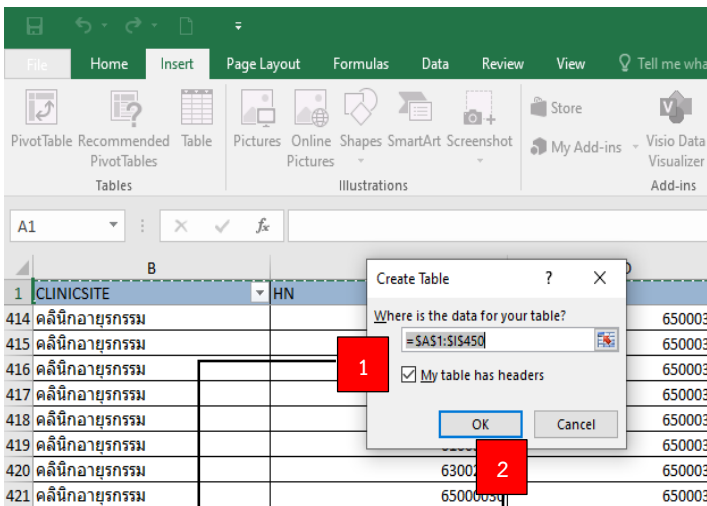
File Home Insert Page Layout Formulas Data Review View Tell me wha

PivotTable Recommended PivotTables Table
Tables

Pictures Online Pictures Shapes SmartArt Screenshot
Illustrations

Store
My Add-ins
Visio Data Visualizer
Add-ins

A1

B

1 CLINICSITE
HN
414 คลินิกอายุรกรรม
415 คลินิกอายุรกรรม
416 คลินิกอายุรกรรม
417 คลินิกอายุรกรรม
418 คลินิกอายุรกรรม
419 คลินิกอายุรกรรม
420 คลินิกอายุรกรรม
421 คลินิกอายุรกรรม

63002
6500003

650003
650003
650003
650003
650003
650003
650003
650003

Create Table ? X
Where is the data for your table?
=$A$1:$I$450
My table has headers
OK Cancel

1
2